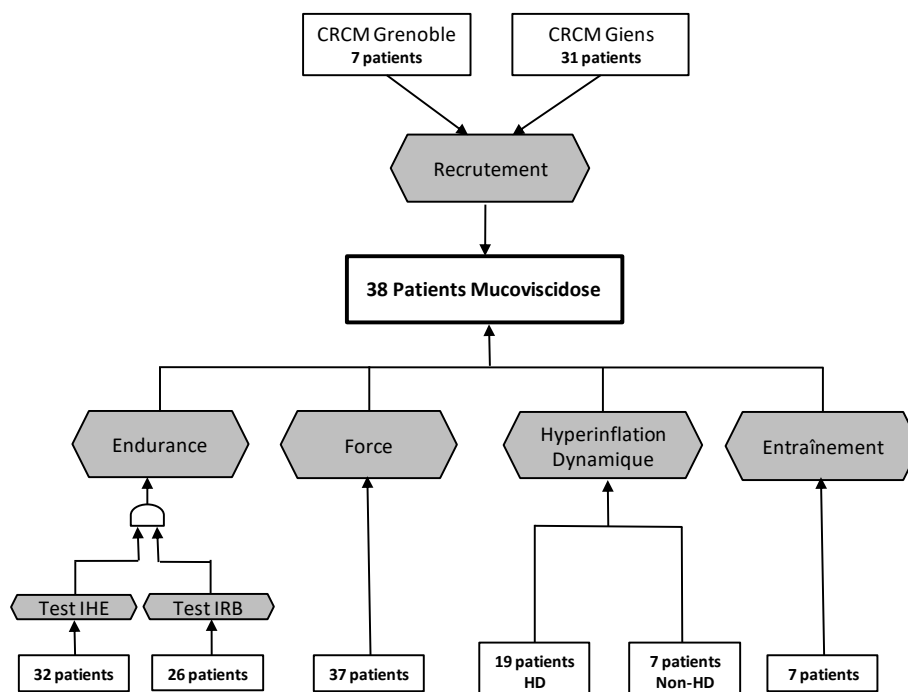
CRCM Grenoble
7 patients

CRCM Giens
31 patients

Recrutement

38 Patients Mucoviscidose

Endurance

Force

Hyperinflation Dynamique

Entraînement

Test IHE

Test IRB

32 patients

26 patients

37 patients

19 patients HD

7 patients Non-HD

7 patients